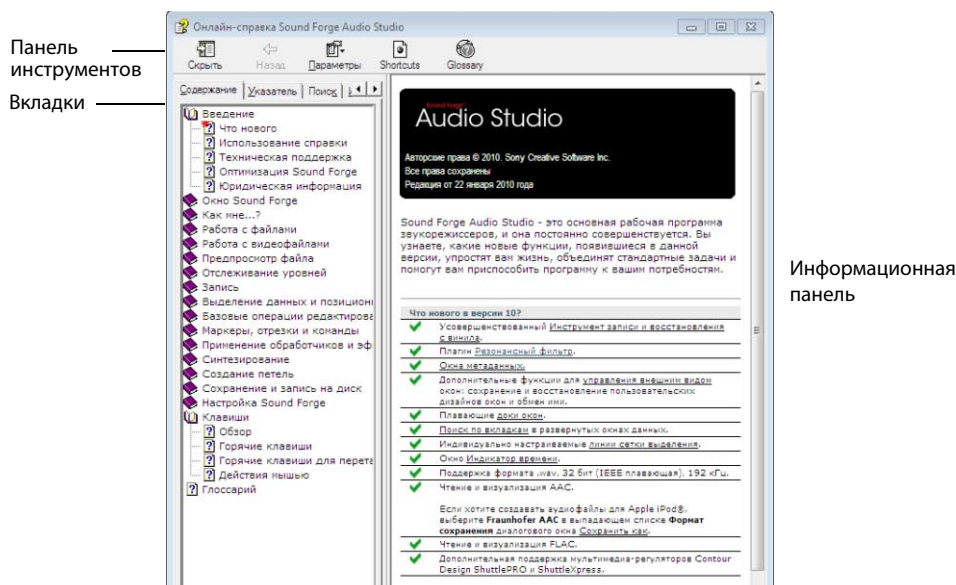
Панель инструментов

Вкладки

Онлайн-справка Sound Forge Audio Studio

Скрыть Назад Параметры Shortcuts Glossary

Содержание | Указатель | Поиск

Введение
Что нового
Использование справки
Техническая поддержка
Оптимизация Sound Forge
Юридическая информация
Окно Sound Forge
Как мне...?
Работа с файлами
Работа с видеофайлами
Предпросмотр файла
Отслеживание уровней
Запись
Выделение данных и позициони
Базовые операции редактирова
Маркеры, отрезки и команды
Применение обработчиков и эф
Синтезирование
Создание петель
Сохранение и запись на диск
Настройка Sound Forge
Клавиши
Обзор
Горячие клавиши
Горячие клавиши для перета
Действия мышью
Глоссарий

Sound Forge
Audio Studio
Авторские права © 2010. Sony Creative Software Inc.
Все права сохранены
Редакция от 22 января 2010 года

Sound Forge Audio Studio - это основная рабочая программа звукорежиссеров, и она постоянно совершенствуется. Вы узнаете, какие новые функции, появившиеся в данной версии, упростят вам жизнь, объединят стандартные задачи и помогут вам приспособить программу к вашим потребностям.

| Что нового в версии 10? |
|---|
| Усовершенствованный Инструмент записи и восстановления с винила. |
| Плагин Резонансный фильтр. |
| Окна метаданных. |
| Дополнительные функции для управления внешним видом окон: сохранение и восстановление пользовательских дизайнов окон и обмен ими. |
| Плавающие доки окон. |
| Поиск по вкладкам в развернутых окнах данных. |
| Индивидуально настраиваемые линии сетки выделения. |
| Окно Индикатор времени. |
| Поддержка формата .wav, 32 бит (IEEE плавающая), 192 кГц. |
| Чтение и визуализация AAC. Если хотите создавать аудиофайлы для Apple iPod®, выберите Fraunhofer AAC в выпадающем списке Формат сохранения диалогового окна Сохранить как. |
| Чтение и визуализация FLAC. |
| Дополнительная поддержка мультимедиа-регуляторов Contour Design ShuttlePRO и ShuttleXpress. |

Информационная панель